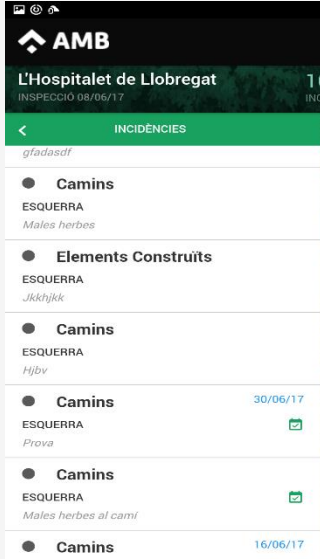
AMB

L'Hospitalet de Llobregat
INSPECCIÓ 08/06/17

1
INC

INCIDÈNCIES

gfadasdf

Camins
ESQUERRA
Males herbes

Elements Construïts
ESQUERRA
Jkkhjkk

Camins
ESQUERRA
Hjbv

Camins
30/06/17
ESQUERRA
Prova

Camins
ESQUERRA
Males herbes al camí

Camins
16/06/17